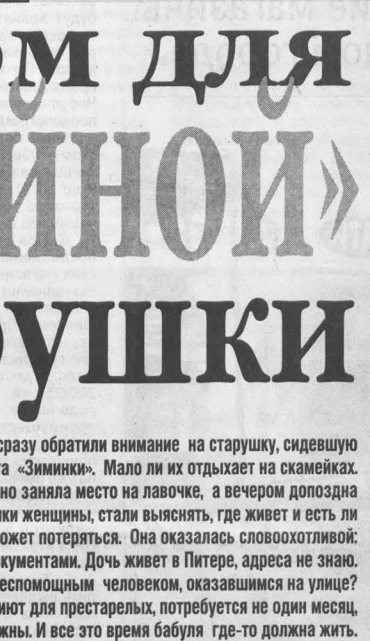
ом для
иной»
ушки

сразу обратили внимание на старушку, сидевшую
а «Зиминки». Мало ли их отдыхает на скамейках.
но заняла место на лавочке, а вечером допоздна
ки женщины, стали выяснять, где живет и есть ли
ожет потеряться. Она оказалась словоохотливой:
кументами. Дочь живет в Питере, адреса не знаю.
еспомощным человеком, оказавшимся на улице?
ют для престарелых, потребуется не один месяц,
жны. И все это время бабуля где-то должна жить.